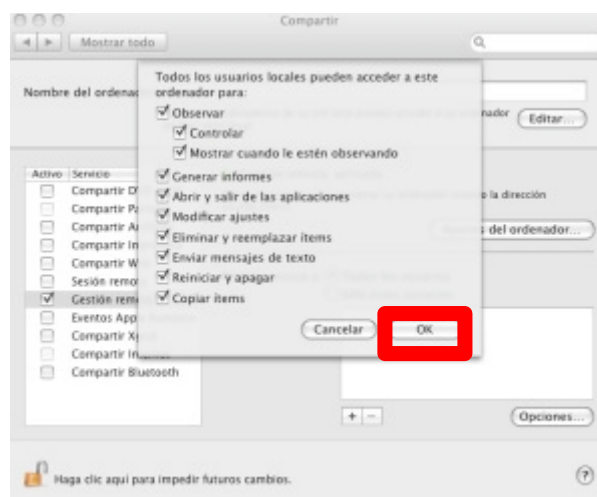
Compartir

Mostrar todo

Nombre del ordenador

nador

Editar...

Todos los usuarios locales pueden acceder a este ordenador para:

Observar

Controlar

Mostrar cuando le estén observando

Generar informes

Abrir y salir de las aplicaciones

Modificar ajustes

Eliminar y reemplazar ítems

Enviar mensajes de texto

Reiniciar y apagar

Copiar ítems

Cancelar

OK

Activo

Servicio

Compartir D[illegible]

Compartir P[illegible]

Compartir A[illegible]

Compartir In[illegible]

Compartir W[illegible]

Sesión remo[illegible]

Gestión remo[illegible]

Eventos App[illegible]

Compartir X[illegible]

Compartir In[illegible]

Compartir Bluetooth

la dirección

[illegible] del ordenador...

+ −

Opciones...

Haga clic aquí para impedir futuros cambios.

?